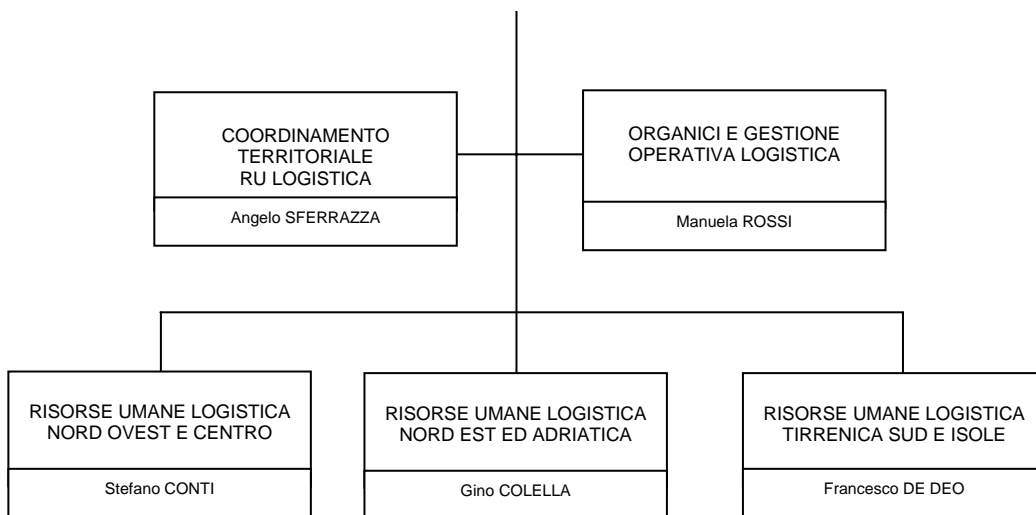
COORDINAMENTO TERRITORIALE RU LOGISTICA

Angelo SFERRAZZA

ORGANICI E GESTIONE OPERATIVA LOGISTICA

Manuela ROSSI

RISORSE UMANE LOGISTICA NORD OVEST E CENTRO

Stefano CONTI

RISORSE UMANE LOGISTICA NORD EST ED ADRIATICA

Gino COLELLA

RISORSE UMANE LOGISTICA TIRRENICA SUD E ISOLE

Francesco DE DEO